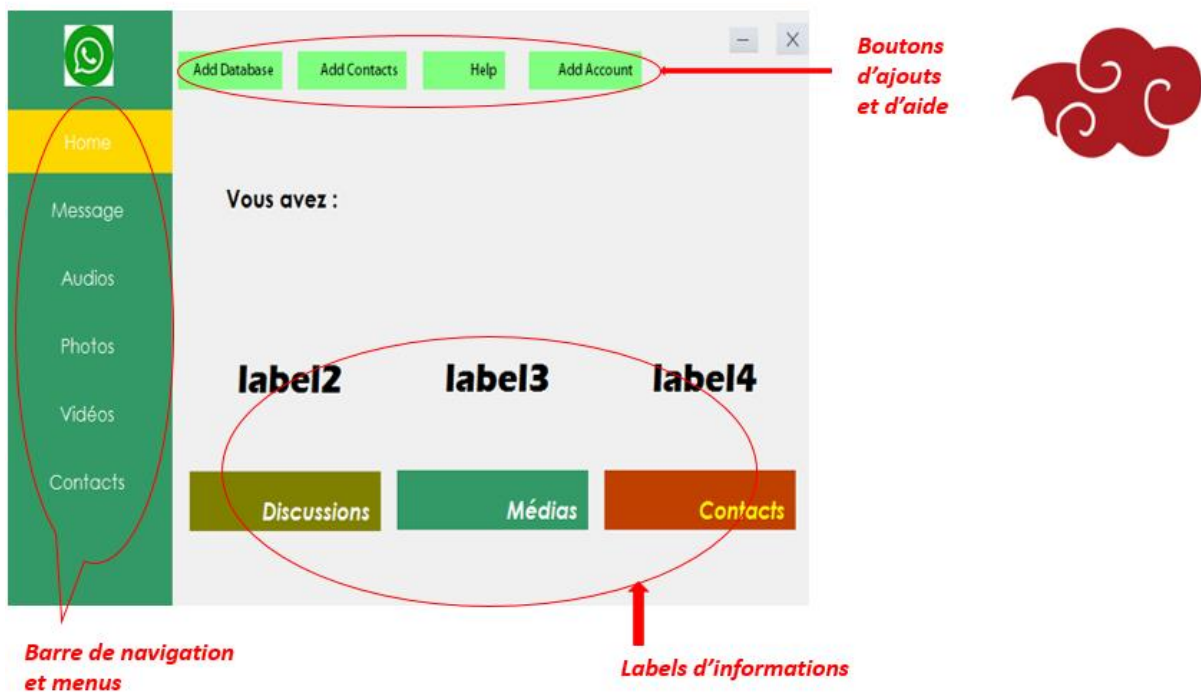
Home

Message

Audios

Photos

Vidéos

Contacts

Add Database | Add Contacts | Help | Add Account

Boutons d'ajouts et d'aide

Vous avez :

label2

label3

label4

Discussions

Médias

Contacts

Barre de navigation et menus

Labels d'informations